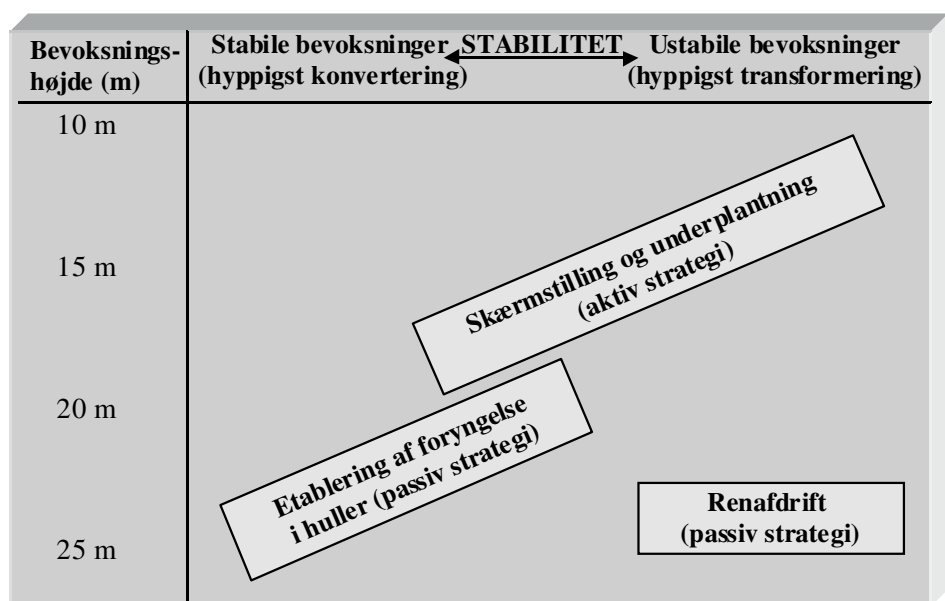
| Bevoksningshøjde (m) | Stabile bevoksninger (hyppigst konvertering) ↔ STABILITET ↔ Ustabile bevoksninger (hyppigst transformering) |
|---|---|
| 10 m | |
| 15 m | Skærmstilling og underplantning (aktiv strategi) |
| 20 m | Etablering af foryngelse i huller (passiv strategi) |
| 25 m | Renafdrift (passiv strategi) |